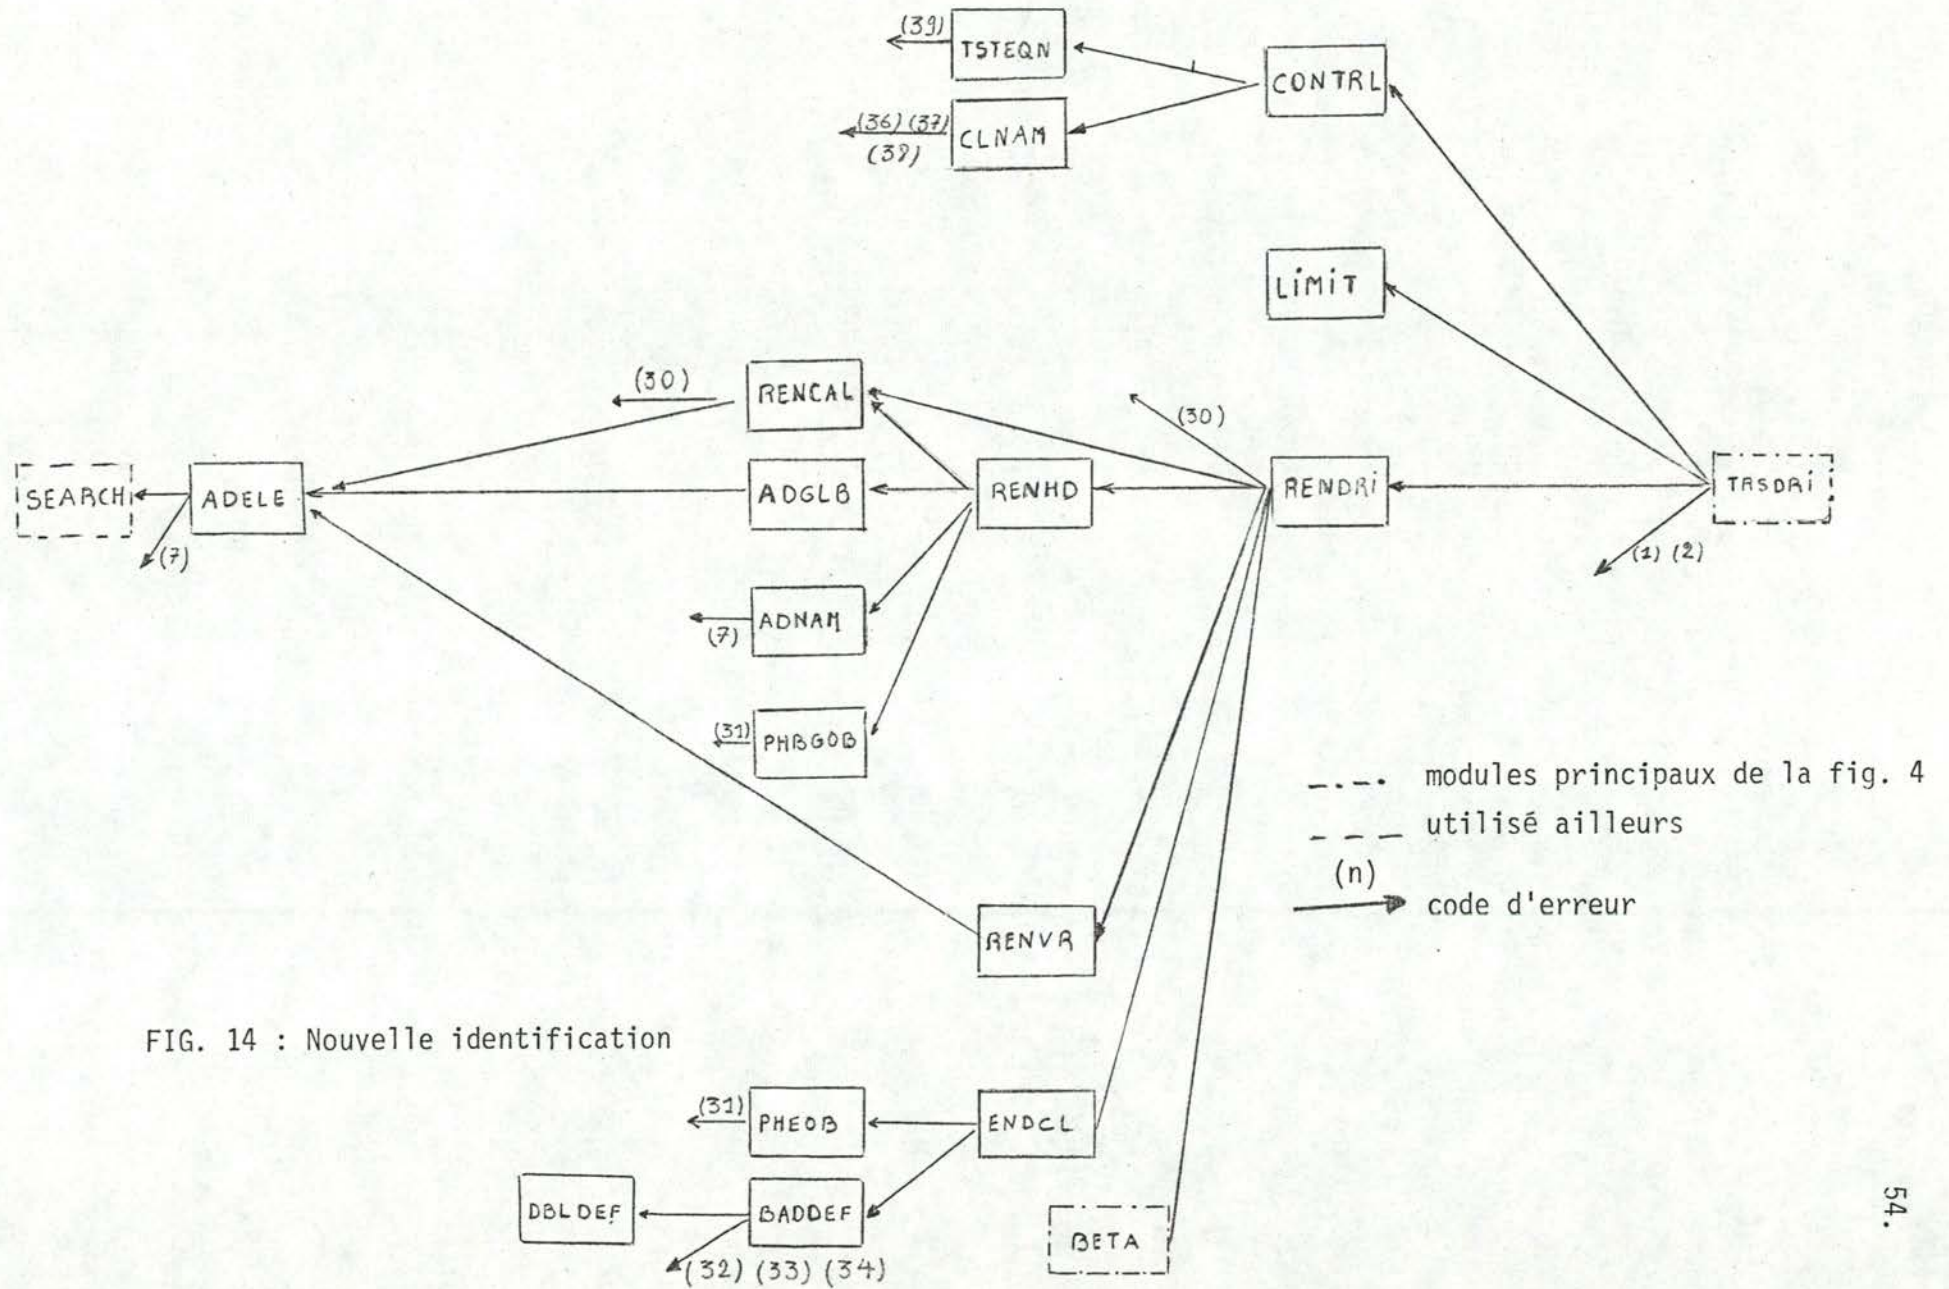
(39) TSTEQN
(36) (37) (38) CLNAM
CONTRL
LIMIT
(30) RENCAL
(30)
SEARCH ADELE
(7)
ADGLB
RENHD
RENDRI
TRSDRI
(1) (2)
(7) ADNAM
(31) PHBGOB
RENVR

-.-. modules principaux de la fig. 4
- - - utilisé ailleurs
(n) code d'erreur

FIG. 14 : Nouvelle identification

(31) PHEOB
ENDCL
DBLDEF
BADDEF
(32) (33) (34)
BETA

54.